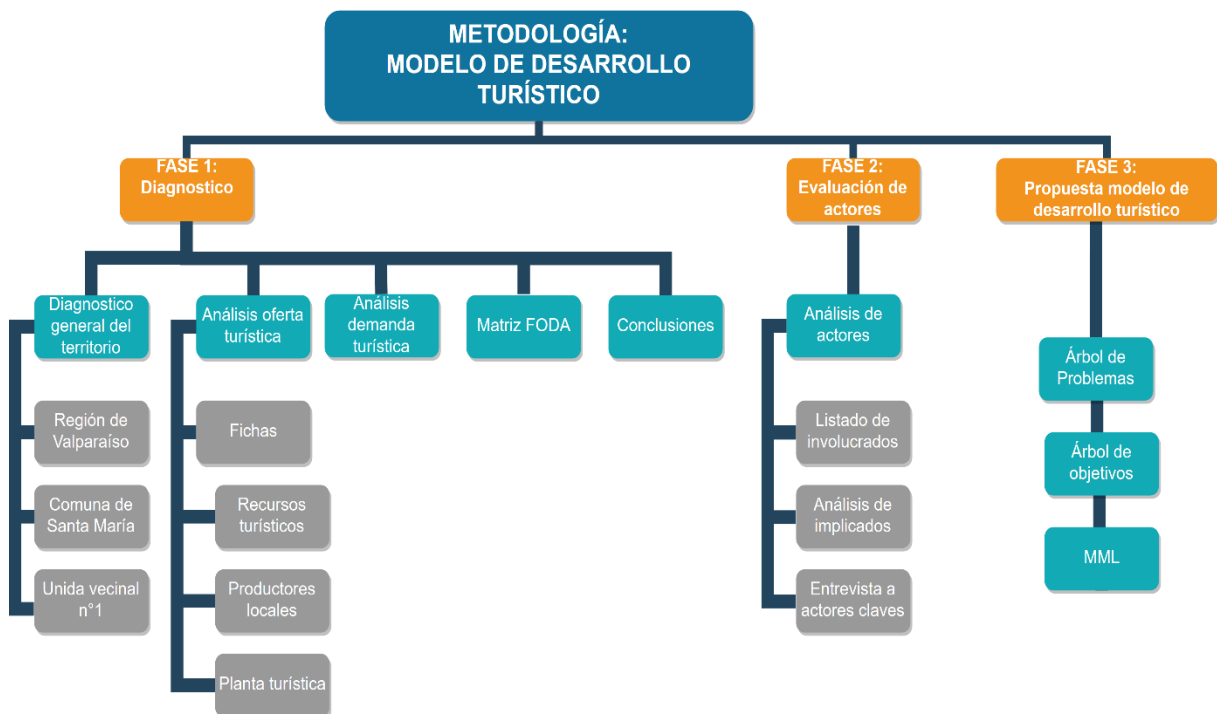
METODOLOGÍA:
MODELO DE DESARROLLO TURÍSTICO

FASE 1:
Diagnostico

FASE 2:
Evaluación de actores

FASE 3:
Propuesta modelo de desarrollo turístico

Diagnostico general del territorio

Región de Valparaíso

Comuna de Santa María

Unida vecinal n°1

Análisis oferta turística

Fichas

Recursos turísticos

Productores locales

Planta turística

Análisis demanda turística

Matriz FODA

Conclusiones

Análisis de actores

Listado de involucrados

Análisis de implicados

Entrevista a actores claves

Árbol de Problemas

Árbol de objetivos

MML